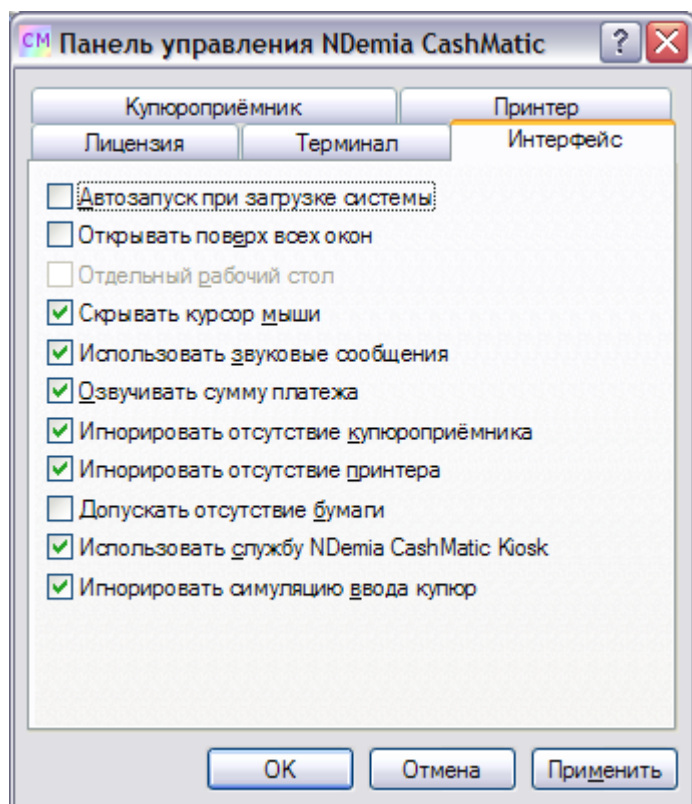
CM Панель управления NDemia CashMatic

?

Купюроприёмник
Принтер
Лицензия
Терминал
Интерфейс

Автозапуск при загрузке системы
Открывать поверх всех окон
Отдельный рабочий стол
Скрывать курсор мыши
Использовать звуковые сообщения
Озвучивать сумму платежа
Игнорировать отсутствие купюроприёмника
Игнорировать отсутствие принтера
Допускать отсутствие бумаги
Использовать службу NDemia CashMatic Kiosk
Игнорировать симуляцию ввода купюр

OK
Отмена
Применить